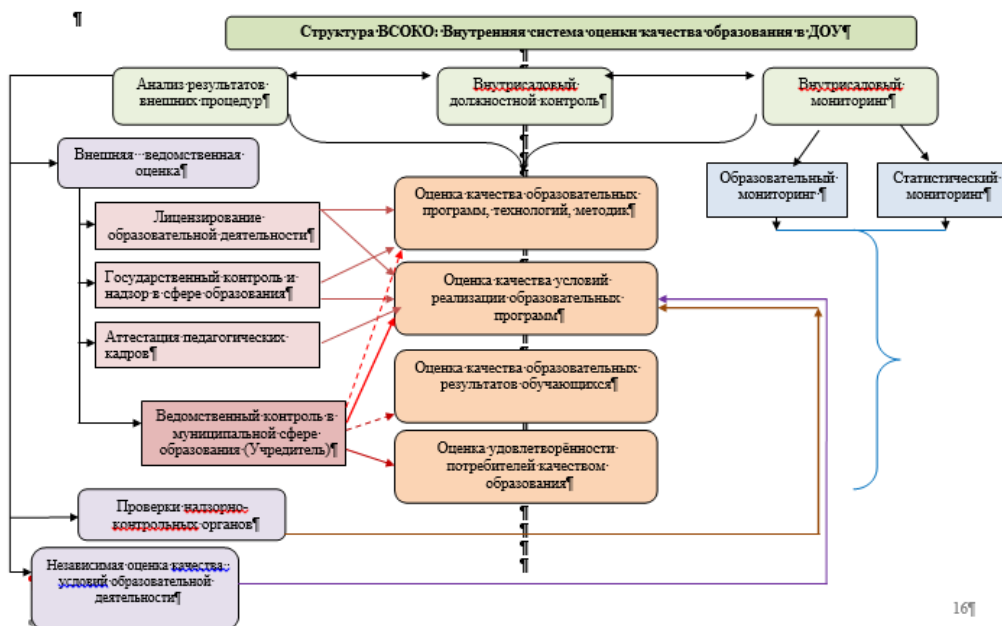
¶

Структура·ВСОКО: Внутренняя·система·оценки·качества·образования·в·ДОУ¶

Анализ·результатов·внешних·процедур¶

Внутрисадовый·должностной·контроль¶

Внутрисадовый·мониторинг¶

Внешняя···ведомственная·оценка¶

Образовательный·мониторинг·¶

Статистический·мониторинг¶

Лицензирование·образовательной·деятельности¶

Оценка·качества·образовательных·программ,·технологий,·методик¶

Государственный·контроль·и·надзор·в·сфере·образования¶

Оценка·качества·условий·реализации·образовательных·программ¶

Аттестация·педагогических·кадров¶

Оценка·качества·образовательных·результатов·обучающихся¶

Ведомственный·контроль·в·муниципальной·сфере·образования·(Учредитель)¶

Оценка·удовлетворённости·потребителей·качеством·образования¶

Проверки·надзорно-контрольных·органов¶

Независимая·оценка·качества·условий·образовательной·деятельности¶

¶
¶
¶
¶

16¶